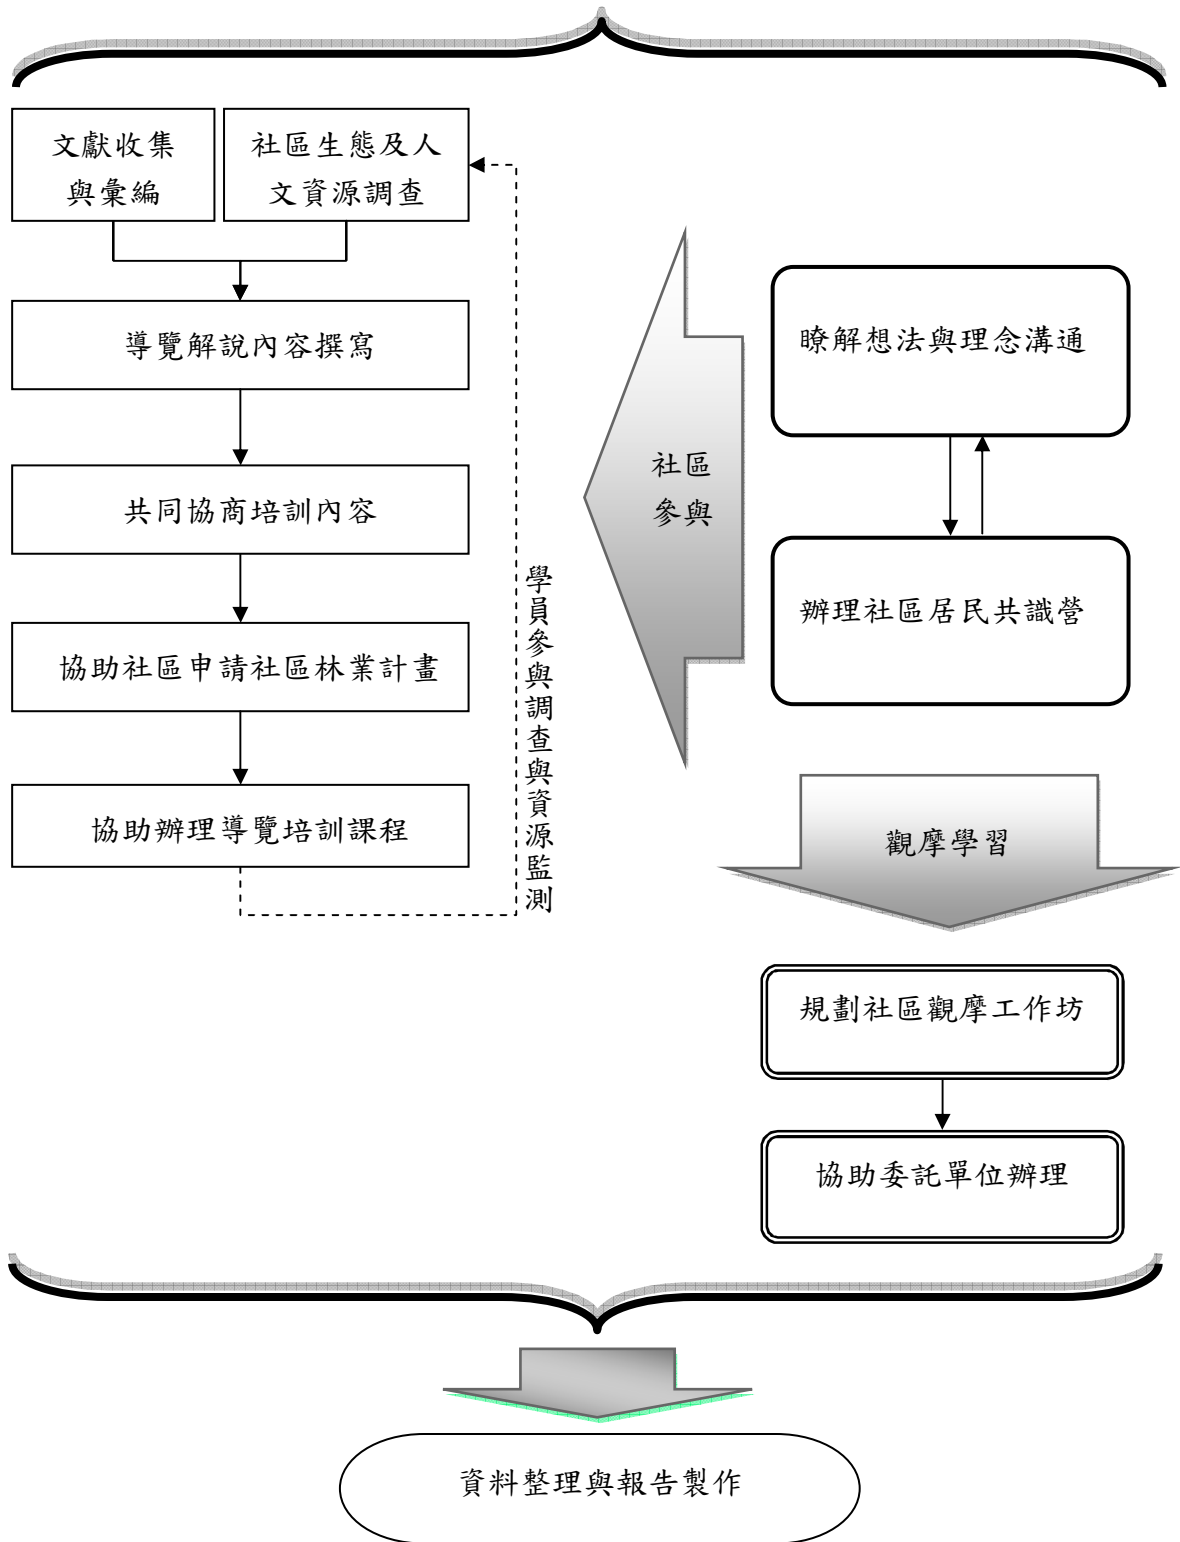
文獻收集與彙編

社區生態及人文資源調查

導覽解說內容撰寫

共同協商培訓內容

協助社區申請社區林業計畫

協助辦理導覽培訓課程

學員參與調查與資源監測

社區參與

瞭解想法與理念溝通

辦理社區居民共識營

觀摩學習

規劃社區觀摩工作坊

協助委託單位辦理

資料整理與報告製作